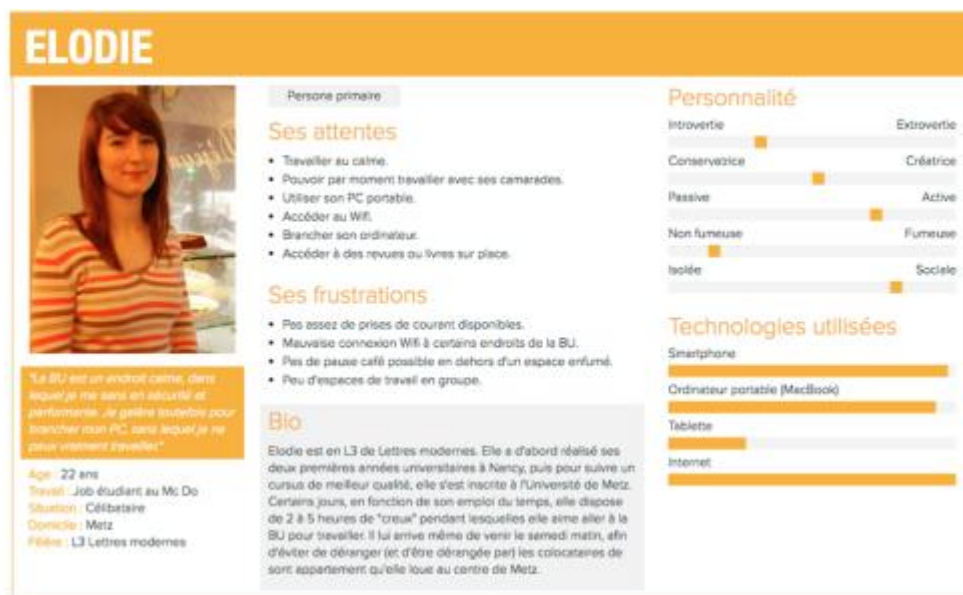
ELODIE

"La BU est un endroit calme, dans lequel je me sens en sécurité et performante. Je galère toutefois pour brancher mon PC sans lequel je ne pourrai vraiment travailler"

Age : 22 ans
Travail : Job étudiant au Mc Do
Situation : Célibataire
Domicile : Metz
Filière : L3 Lettres modernes

Persona primaire

Ses attentes

• Travailler au calme.
• Pouvoir par moment travailler avec ses camarades.
• Utiliser son PC portable.
• Accéder au Wifi.
• Brancher son ordinateur.
• Accéder à des revues ou livres sur place.

Ses frustrations

• Pas assez de prises de courant disponibles.
• Mauvaise connexion Wifi à certains endroits de la BU.
• Pas de pause café possible en dehors d'un espace enfumé.
• Peu d'espaces de travail en groupe.

Bio

Elodie est en L3 de Lettres modernes. Elle a d'abord réalisé ses deux premières années universitaires à Nancy, puis pour suivre un cursus de meilleur qualité, elle s'est inscrite à l'Université de Metz. Certains jours, en fonction de son emploi du temps, elle dispose de 2 à 5 heures de "creux" pendant lesquelles elle aime aller à la BU pour travailler. Il lui arrive même de venir le samedi matin, afin d'éviter de déranger (et d'être dérangée par) les colocataires de sont appartement qu'elle loue au centre de Metz.

Personnalité

Introvertie | Extrovertie
Conservatrice | Créatrice
Passive | Active
Non fumeuse | Fumeuse
Isolée | Sociale

Technologies utilisées

Smartphone
Ordinateur portable (MacBook)
Tablette
Internet